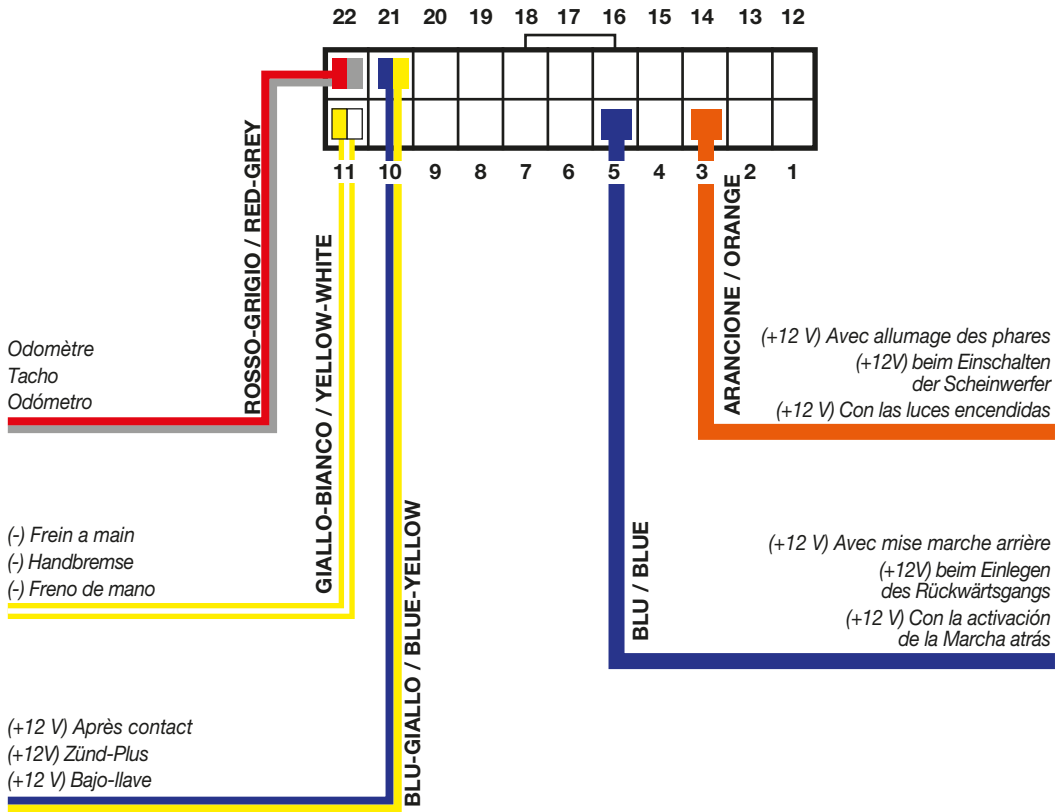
22 21 20 19 18 17 16 15 14 13 12

11 10 9 8 7 6 5 4 3 2 1

ROSSO-GRIGIO / RED-GREY

GIALLO-BIANCO / YELLOW-WHITE

BLU-GIALLO / BLUE-YELLOW

BLU / BLUE

ARANCIONE / ORANGE

Odomètre
Tacho
Odómetro

(-) Frein a main
(-) Handbremse
(-) Freno de mano

(+12 V) Après contact
(+12V) Zünd-Plus
(+12 V) Bajo-llave

(+12 V) Avec allumage des phares
(+12V) beim Einschalten der Scheinwerfer
(+12 V) Con las luces encendidas

(+12 V) Avec mise marche arrière
(+12V) beim Einlegen des Rückwärtsgangs
(+12 V) Con la activación de la Marcha atrás